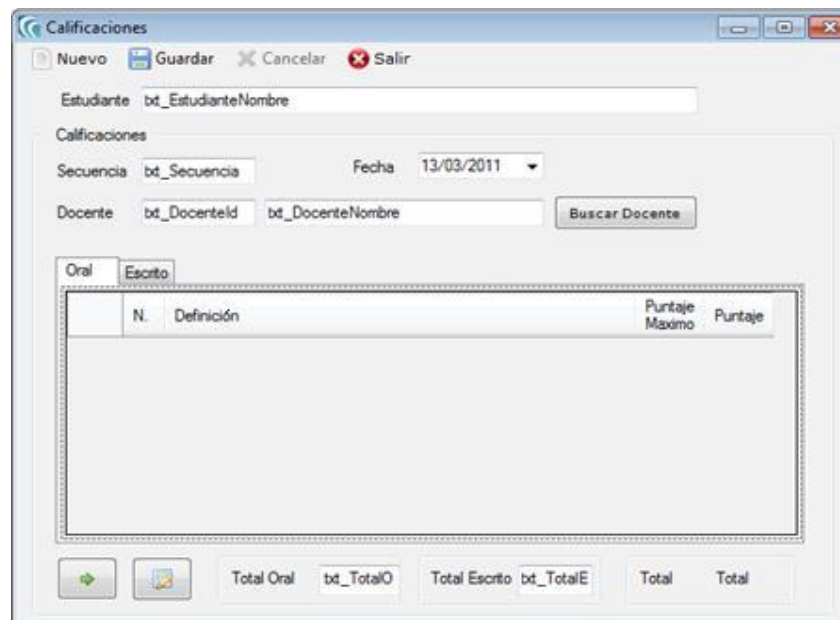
Calificaciones

Nuevo Guardar Cancelar Salir

Estudiante txt_EstudianteNombre

Calificaciones

Secuencia txt_Secuencia Fecha 13/03/2011

Docente txt_DocenteId txt_DocenteNombre Buscar Docente

Oral Escrito

| | N. | Definición | Puntaje Maximo | Puntaje |
|---|---|---|---|---|

Total Oral txt_TotalO Total Escrito txt_TotalE Total Total